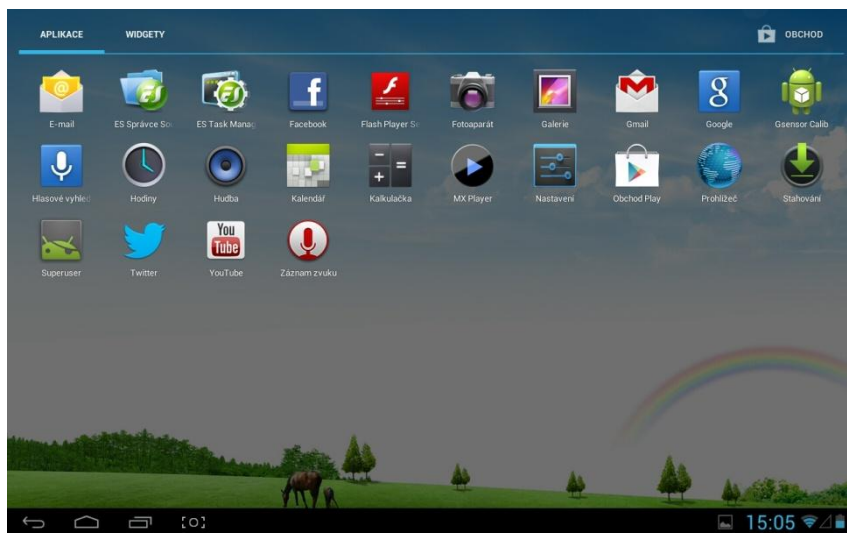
APLIKACE WIDGETY OBCHOD

E-mail
ES Správce So
ES Task Manag
Facebook
Flash Player Se
Fotoaparát
Galerie
Gmail
Google
Gsensor Calib

Hlasové vyhled
Hodiny
Hudba
Kalendář
Kalkulačka
MX Player
Nastavení
Obchod Play
Prohlížeč
Stahování

Superuser
Twitter
You Tube
YouTube
Záznam zvuku

15:05